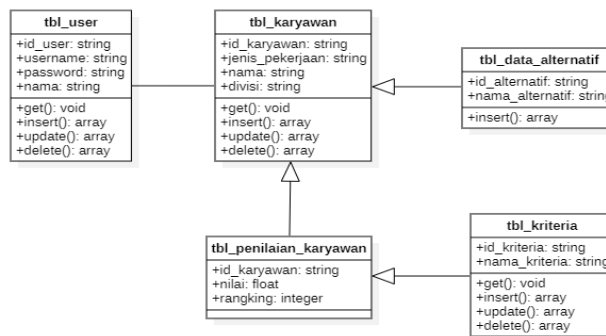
tbl_user
+id_user: string
+username: string
+password: string
+nama: string
+get(): void
+insert(): array
+update(): array
+delete(): array

tbl_karyawan
+id_karyawan: string
+jenis_pekerjaan: string
+nama: string
+divisi: string
+get(): void
+insert(): array
+update(): array
+delete(): array

tbl_data_alternatif
+id_alternatif: string
+nama_alternatif: string
+insert(): array

tbl_penilaian_karyawan
+id_karyawan: string
+nilai: float
+rangking: integer

tbl_kriteria
+id_kriteria: string
+nama_kriteria: string
+get(): void
+insert(): array
+update(): array
+delete(): array